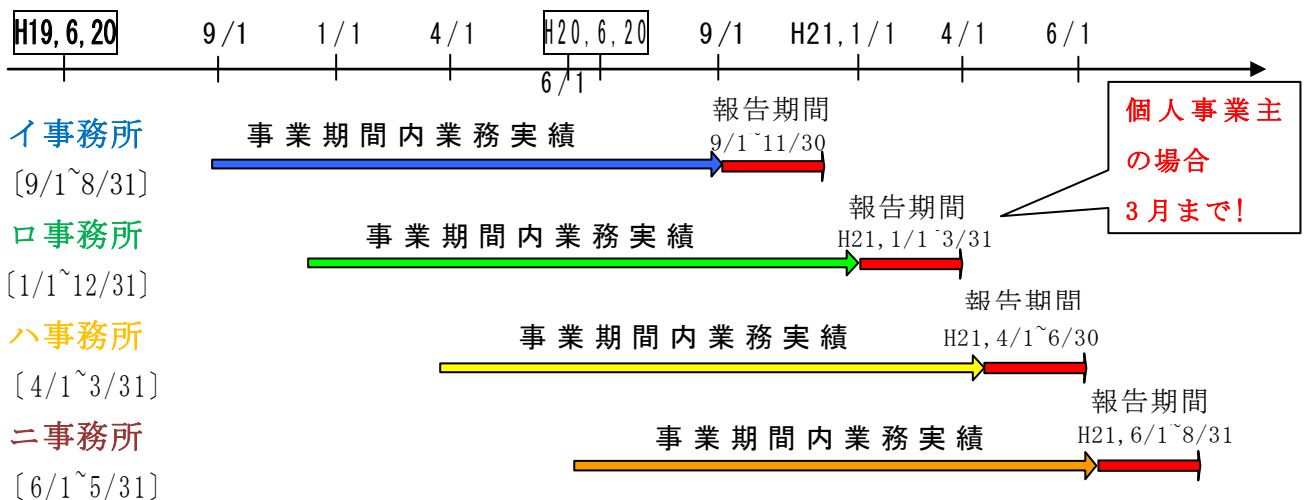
H19,6,20　9/1　1/1　4/1　H20,6,20　9/1　H21,1/1　4/1　6/1

6/1

イ事務所
〔9/1~8/31〕
事業期間内業務実績
報告期間
9/1~11/30

個人事業主の場合
3月まで!

ロ事務所
〔1/1~12/31〕
事業期間内業務実績
報告期間
H21,1/1~3/31

ハ事務所
〔4/1~3/31〕
事業期間内業務実績
報告期間
H21,4/1~6/30

ニ事務所
〔6/1~5/31〕
事業期間内業務実績
報告期間
H21,6/1~8/31